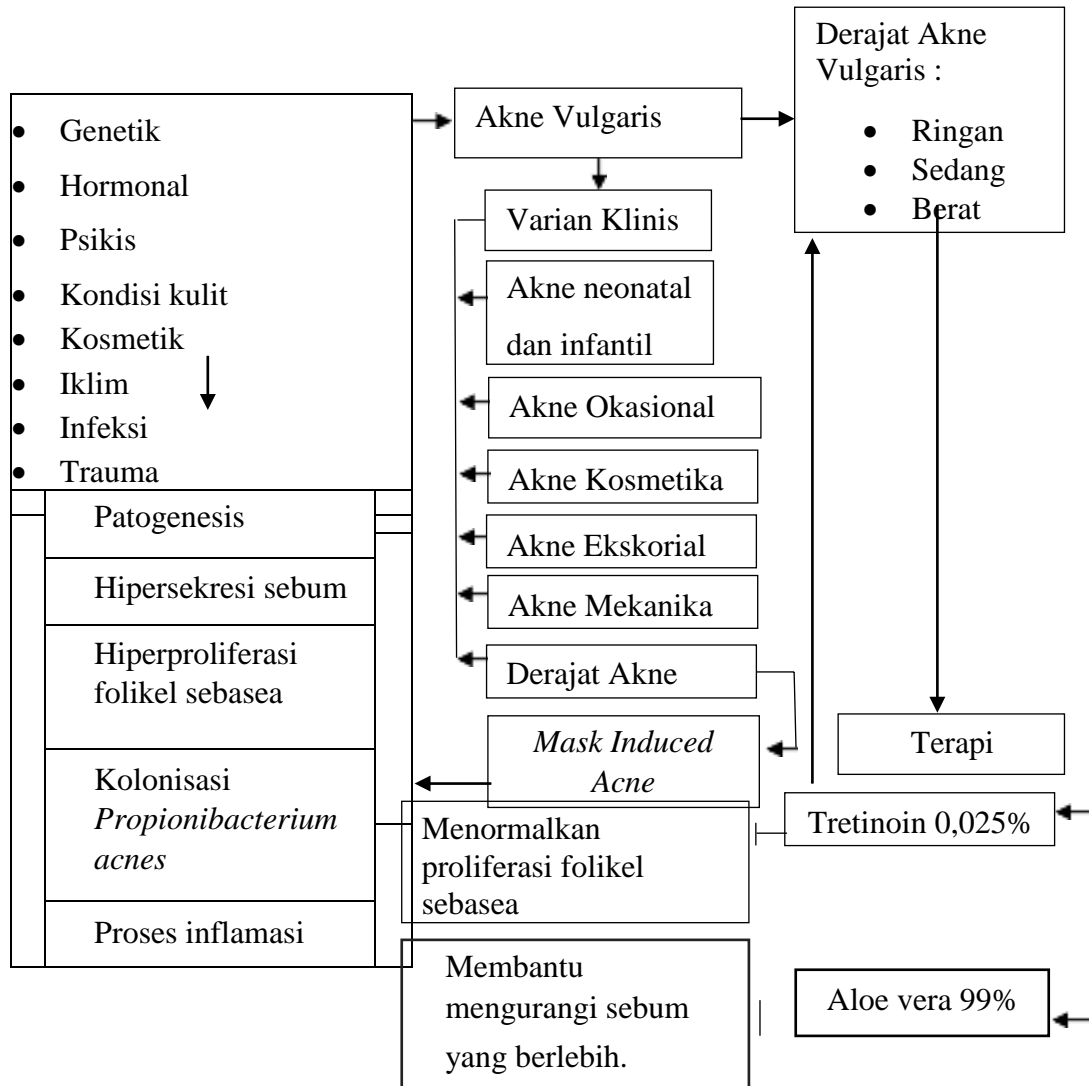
- Genetik
- Hormonal
- Psikis
- Kondisi kulit
- Kosmetik
- Iklim
- Infeksi
- Trauma

Patogenesis

Hipersekresi sebum

Hiperproliferasi folikel sebasea

Kolonisasi *Propionibacterium acnes*

Proses inflamasi

Akne Vulgaris

Varian Klinis

Akne neonatal dan infantil

Akne Okasional

Akne Kosmetika

Akne Ekskorial

Akne Mekanika

Derajat Akne

*Mask Induced Acne*

Derajat Akne Vulgaris :

- Ringan
- Sedang
- Berat

Terapi

Tretinoin 0,025%

Menormalkan proliferasi folikel sebasea

Aloe vera 99%

Membantu mengurangi sebum yang berlebih.